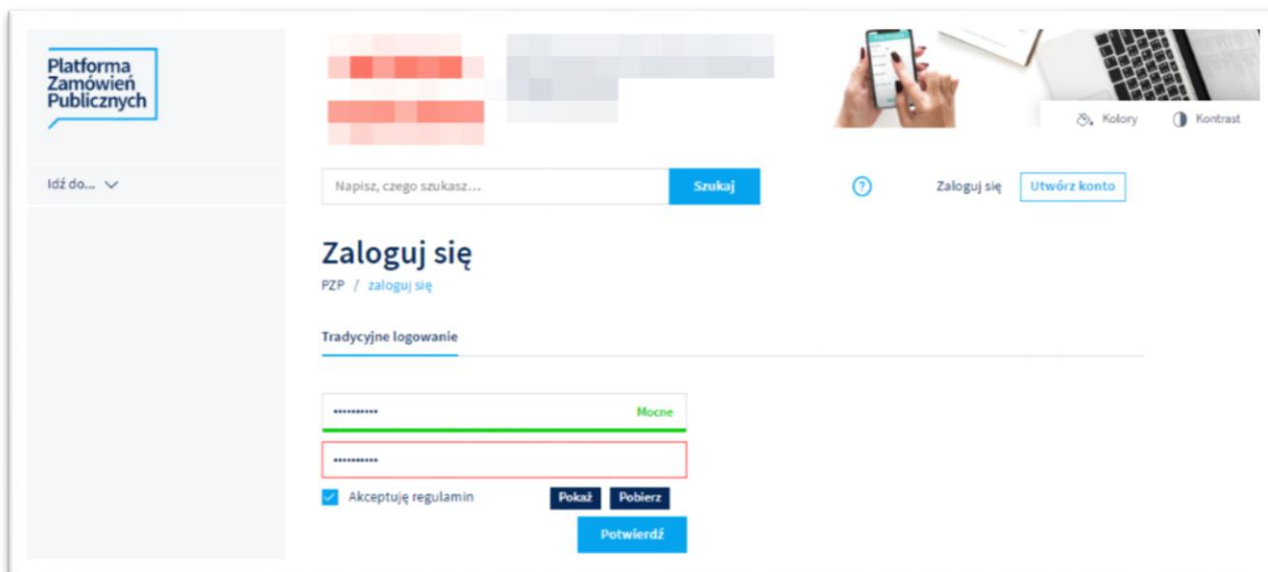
Platforma Zamówień Publicznych

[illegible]

Kolory
Kontrast

Idź do...

Napisz, czego szukasz...
Szukaj
?
Zaloguj się
Utwórz konto

Zaloguj się

PZP / zaloguj się

Tradycyjne logowanie

•••••••••••
Mocne
•••••••••••
Akceptuję regulamin
Pokaż
Pobierz
Potwierdź